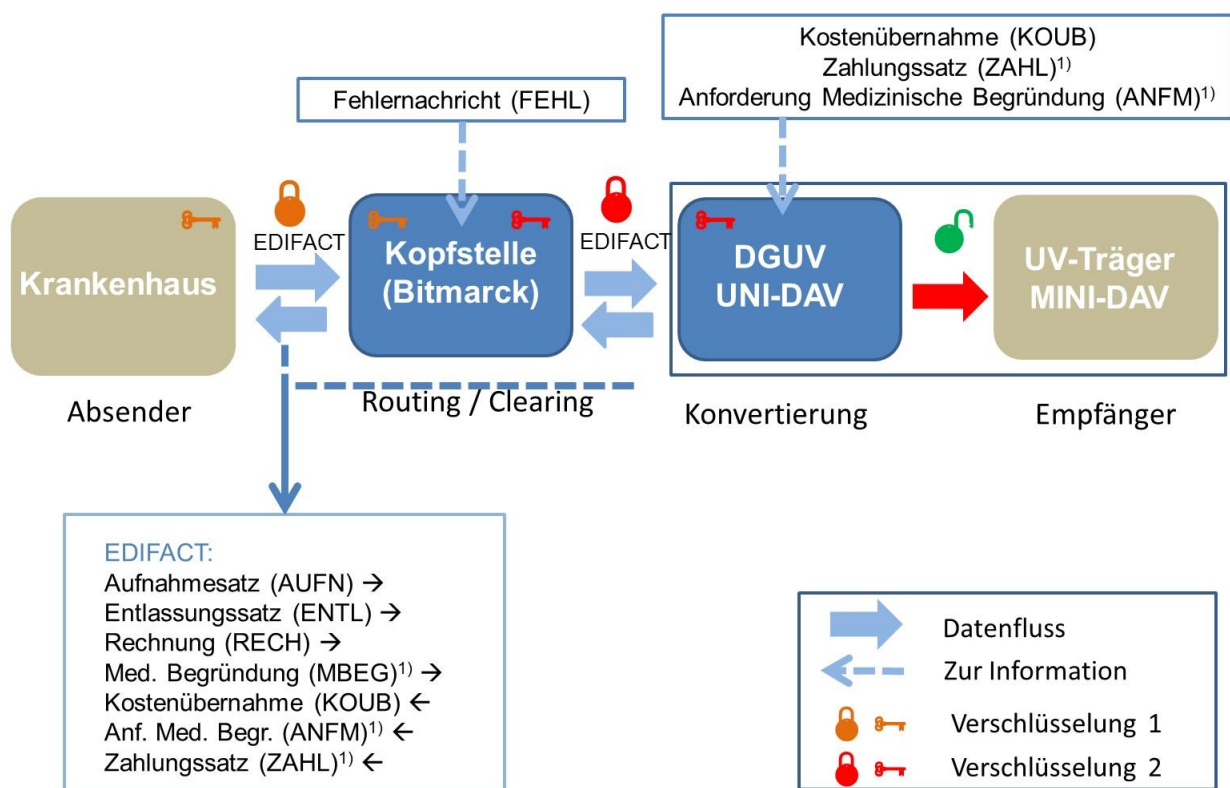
Kostenübernahme (KOUB)
Zahlungssatz (ZAHL)$^{1)}$
Anforderung Medizinische Begründung (ANFM)$^{1)}$

Fehlernachricht (FEHL)

Krankenhaus

EDIFACT

Kopfstelle (Bitmarck)

EDIFACT

DGUV UNI-DAV

UV-Träger MINI-DAV

Absender

Routing / Clearing

Konvertierung

Empfänger

EDIFACT:
Aufnahmesatz (AUFN) →
Entlassungssatz (ENTL) →
Rechnung (RECH) →
Med. Begründung (MBEG)$^{1)}$ →
Kostenübernahme (KOUB) ←
Anf. Med. Begr. (ANFM)$^{1)}$ ←
Zahlungssatz (ZAHL)$^{1)}$ ←

Datenfluss
Zur Information
Verschlüsselung 1
Verschlüsselung 2